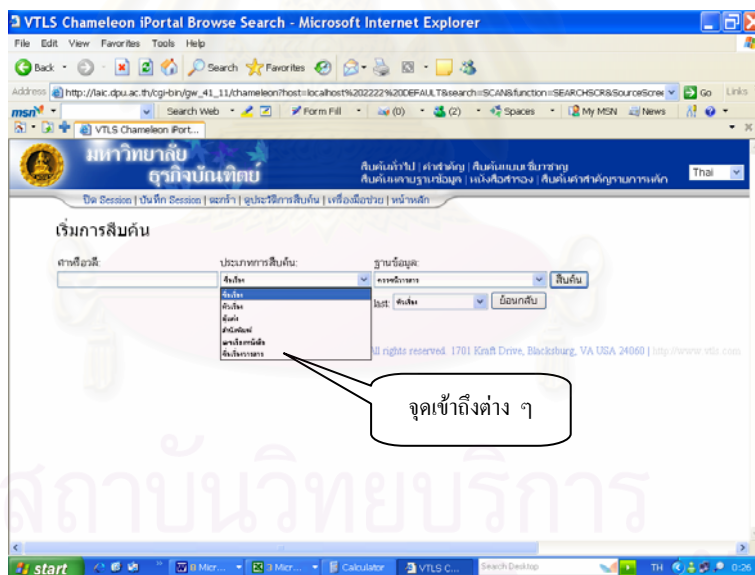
VTLS Chameleon iPortal Browse Search - Microsoft Internet Explorer

File Edit View Favorites Tools Help

Back Search Favorites

Address http://laic.dpu.ac.th/cgi-bin/gw_41_11/chameleon?host=localhost%202222%20DEFAULT&search=SCAN&function=SEARCHSCR&SourceScree Go Links

msn Search Web Form Fill (0) (2) Spaces My MSN News

VTLS Chameleon iPort...

มหาวิทยาลัย ธุรกิจบัณฑิตย์

สืบค้นทั่วไป | คำสำคัญ | สืบค้นแบบเชี่ยวชาญ
สืบค้นตามฐานข้อมูล | หนังสือสำรอง | สืบค้นคำสำคัญรายการหลัก

Thai

ปิด Session | บันทึก Session | ตะกร้า | ดูประวัติการสืบค้น | เครื่องมือช่วย | หน้าหลัก

เริ่มการสืบค้น

คำหรือวลี:

ประเภทการสืบค้น:

ฐานข้อมูล:

ชื่อเรื่อง

ทรัพยากรสาร

สืบค้น

ชื่อเรื่อง
หัวเรื่อง
ผู้แต่ง
สำนักพิมพ์
ชื่อเรื่องจากนิตยสาร
ชื่อเรื่องวารสาร

last: หัวเรื่อง

ย้อนกลับ

All rights reserved. 1701 Kraft Drive, Blacksburg, VA USA 24060 | http://www.vtls.com

จุดเข้าถึงต่าง ๆ

สถาบันวิทยบริการ

start 8 Micr... 3 Micr... Calculator VTLS C... Search Desktop TH 0:26